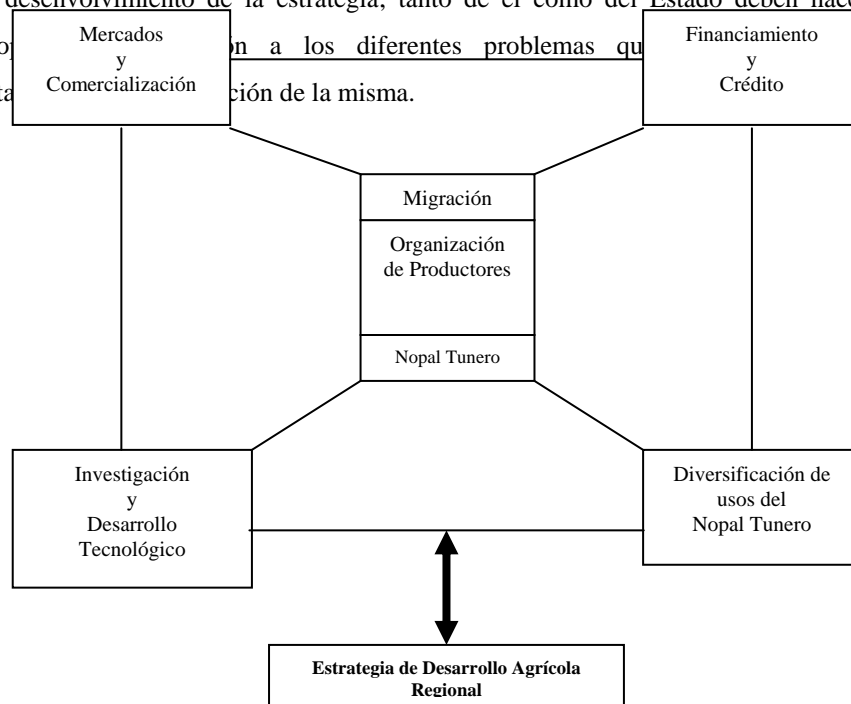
desenvolvimiento de la estrategia, tanto de él como del Estado deben hace

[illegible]ón a los diferentes problemas qu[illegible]

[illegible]ción de la misma.

Mercados
y
Comercialización

Financiamiento
y
Crédito

Migración

Organización
de Productores

Nopal Tunero

Investigación
y
Desarrollo
Tecnológico

Diversificación de
usos del
Nopal Tunero

**Estrategia de Desarrollo Agrícola Regional**